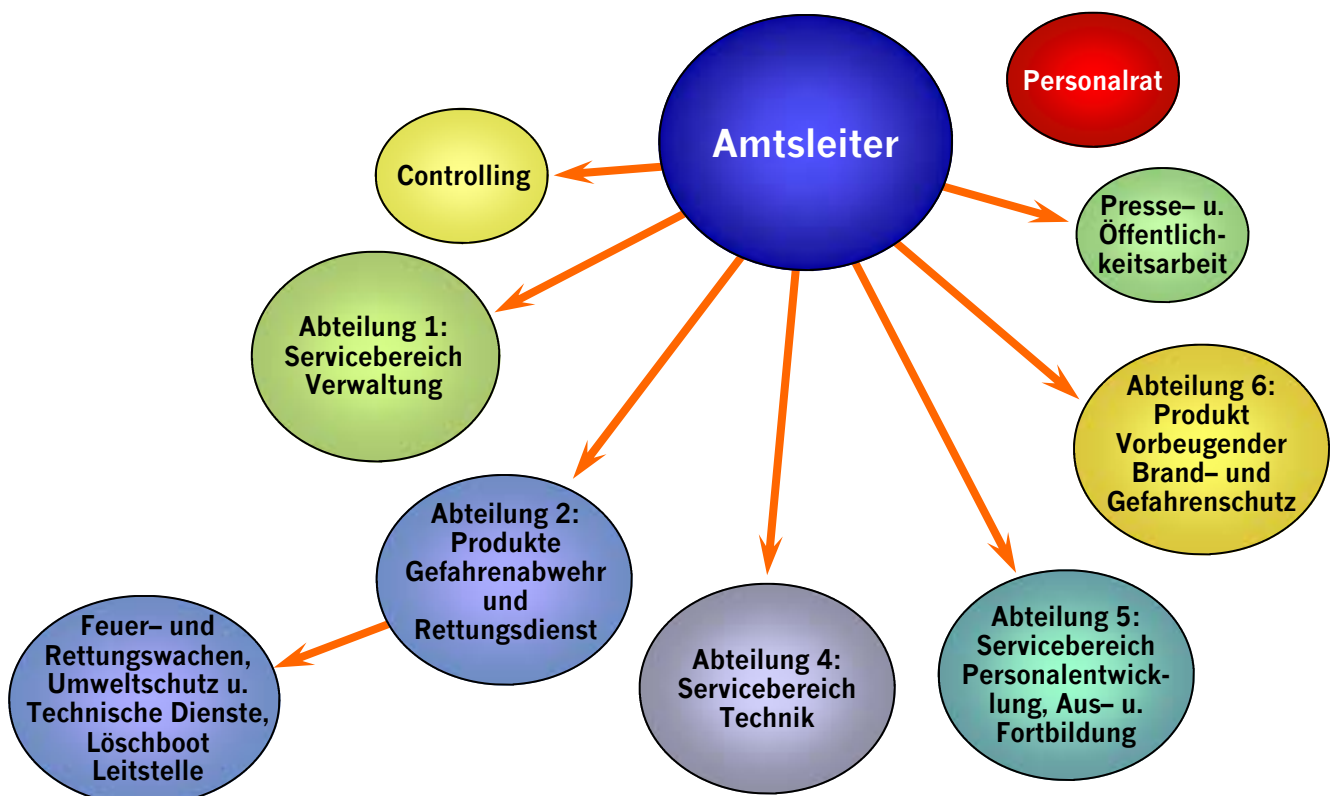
Amtsleiter

Personalrat

Controlling

Presse– u. Öffentlichkeitsarbeit

Abteilung 1: Servicebereich Verwaltung

Abteilung 6: Produkt Vorbeugender Brand– und Gefahrenschutz

Abteilung 2: Produkte Gefahrenabwehr und Rettungsdienst

Feuer– und Rettungswachen, Umweltschutz u. Technische Dienste, Löschboot Leitstelle

Abteilung 4: Servicebereich Technik

Abteilung 5: Servicebereich Personalentwicklung, Aus– u. Fortbildung